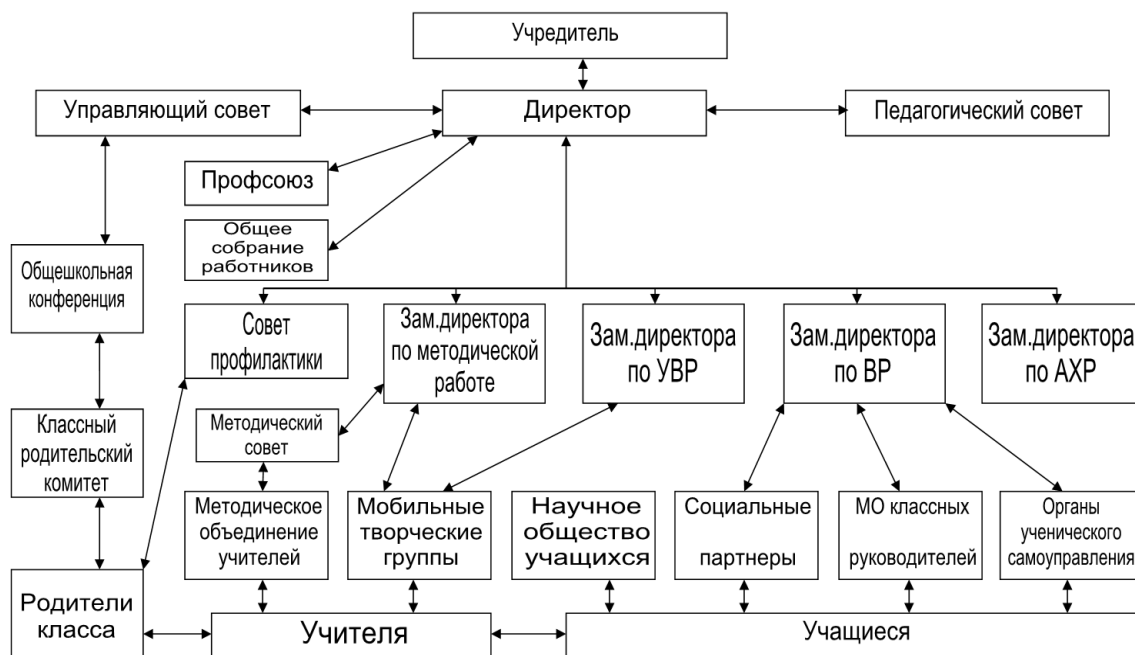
Учредитель

Управляющий совет

Директор

Педагогический совет

Профсоюз

Общее собрание работников

Общешкольная конференция

Классный родительский комитет

Родители класса

Совет профилактики

Зам.директора по методической работе

Зам.директора по УВР

Зам.директора по ВР

Зам.директора по АХР

Методический совет

Методическое объединение учителей

Мобильные творческие группы

Научное общество учащихся

Социальные партнеры

МО классных руководителей

Органы ученического самоуправления

Учителя

Учащиеся